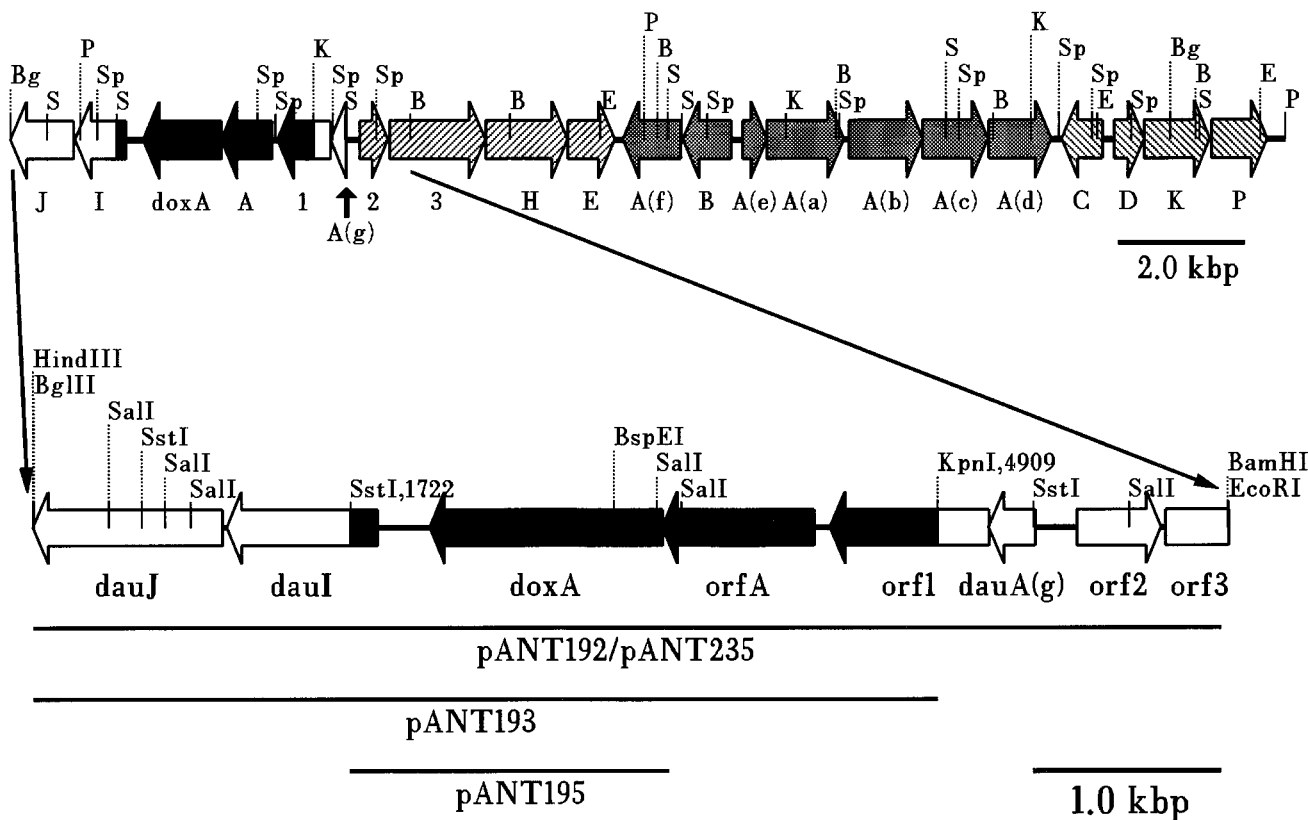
Bg S P Sp S Sp Sp K Sp S Sp B B E P B S S Sp K B Sp S Sp B K Sp Sp E Sp Bg B S E P

J I doxA A 1 2 3 H E A(f) B A(e) A(a) A(b) A(c) A(d) C D K P

A(g)

2.0 kbp

HindIII
BglII
SalI
SstI
SalI
SalI
SstI,1722
BspEI
SalI
SalI
KpnI,4909
SstI
SalI
BamHI
EcoRI

dauJ dauI doxA orfA orf1 dauA(g) orf2 orf3

pANT192/pANT235

pANT193

pANT195

1.0 kbp